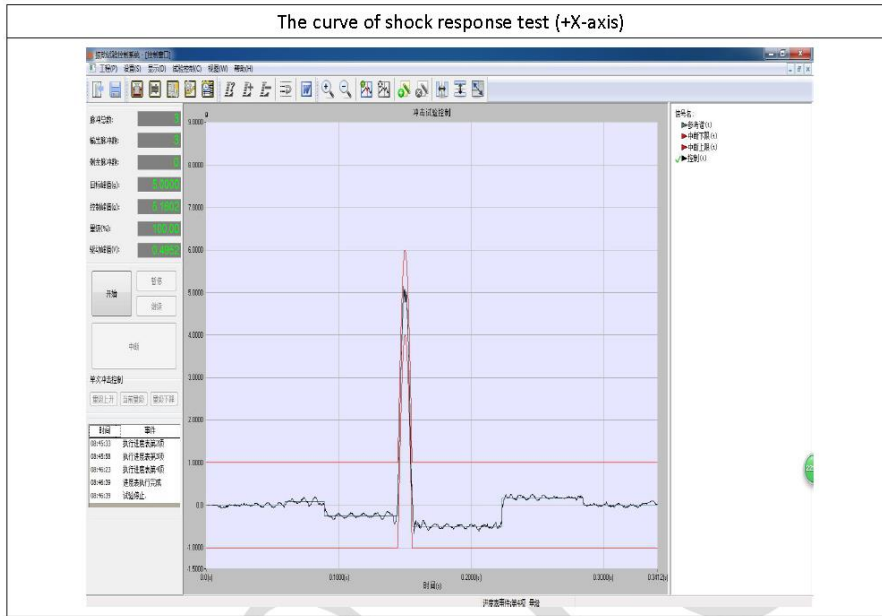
The curve of shock response test (+X-axis)

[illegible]

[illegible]

冲击试验控制

g

9.0000
8.0000
7.0000
6.0000
5.0000
4.0000
3.0000
2.0000
1.0000
0.0
-1.0000
-1.5000

0.0(s) 0.1000(s) 0.2000(s) 0.3000(s) 0.3412(s)

时间(s)

总冲击数: 3
输出脉冲数: 3
剩余脉冲数: 0
目标峰值(g): 5.0000
控制峰值(g): 5.1502
量级(%): 100.00
驱动峰值(V): 0.4052

开始
暂停
继续
中断

单次冲击控制

时间 | 事件
08:45:33 执行进度表第3项
08:45:58 执行进度表第3项
08:46:23 执行进度表第4项
08:46:39 进度表执行完成
08:46:39 试验停止

信号名:
参考谱(s)
中断下限(s)
中断上限(s)
控制(s)